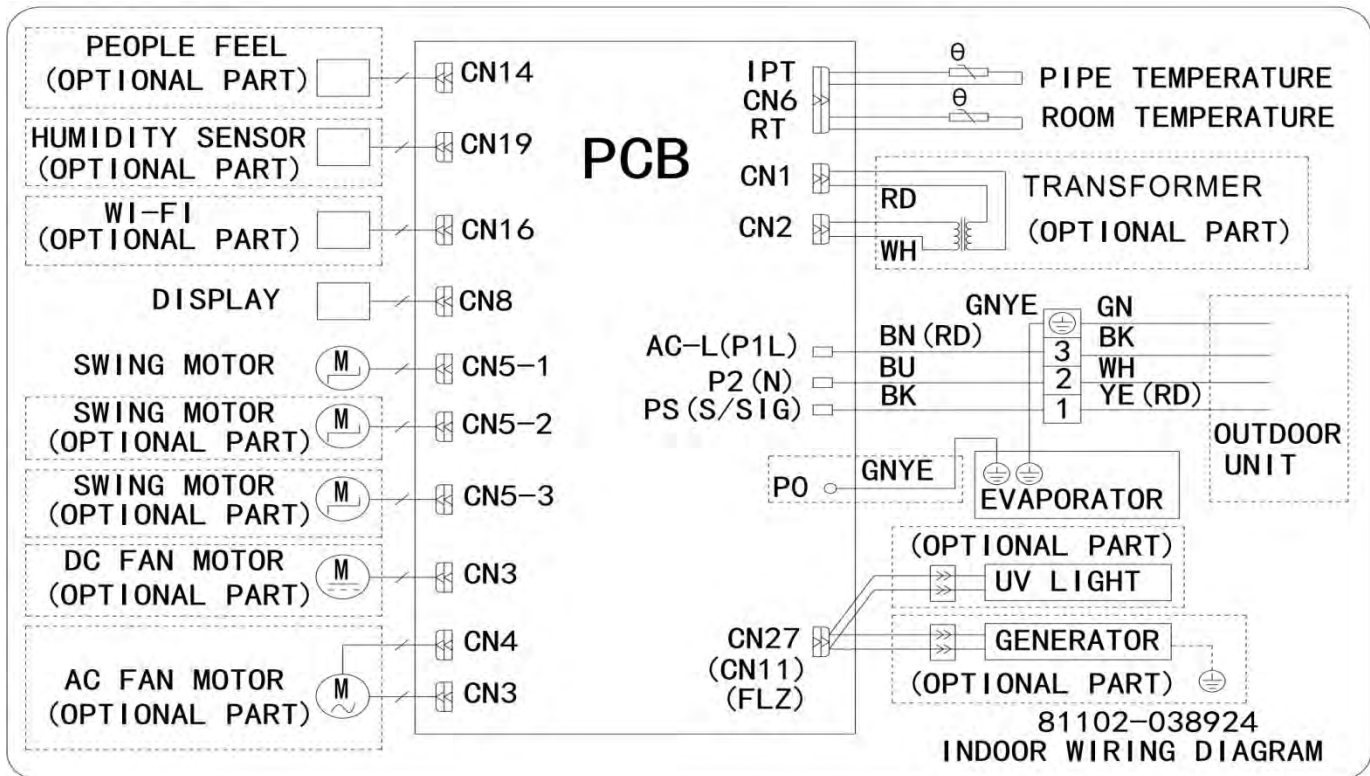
PEOPLE FEEL
(OPTIONAL PART)

CN14

HUMIDITY SENSOR
(OPTIONAL PART)

CN19

WI-FI
(OPTIONAL PART)

CN16

DISPLAY

CN8

SWING MOTOR

M

CN5-1

SWING MOTOR
(OPTIONAL PART)

M

CN5-2

SWING MOTOR
(OPTIONAL PART)

M

CN5-3

DC FAN MOTOR
(OPTIONAL PART)

M

CN3

CN4

AC FAN MOTOR
(OPTIONAL PART)

M

CN3

PCB

IPT
CN6
RT

θ

PIPE TEMPERATURE

θ

ROOM TEMPERATURE

CN1

CN2

RD

WH

TRANSFORMER
(OPTIONAL PART)

GNYE

GN

BK

WH

YE (RD)

AC-L(P1L)

BN (RD)

P2 (N)

BU

PS (S/SIG)

BK

3

2

1

OUTDOOR
UNIT

P0

GNYE

EVAPORATOR

(OPTIONAL PART)

UV LIGHT

CN27
(CN11)
(FLZ)

GENERATOR

(OPTIONAL PART)

81102-038924
INDOOR WIRING DIAGRAM